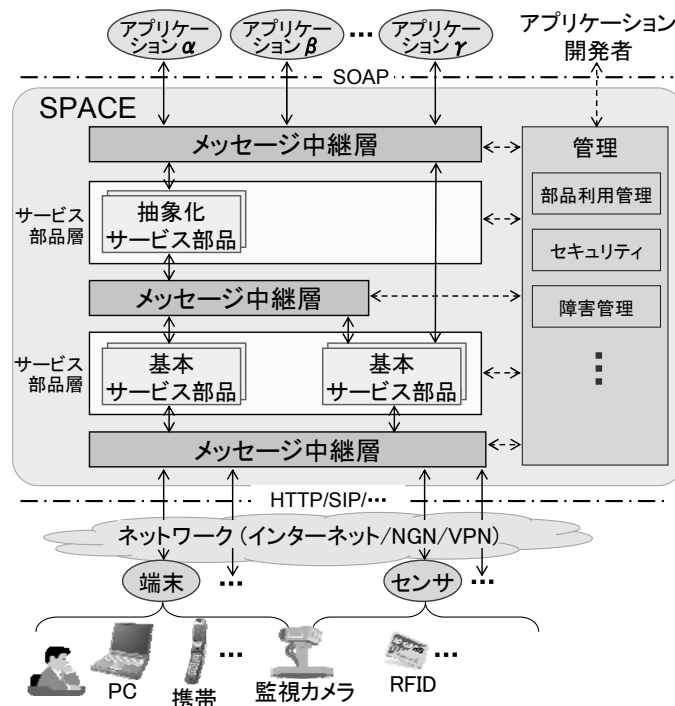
アプリケーション$\alpha$

アプリケーション$\beta$

…

アプリケーション$\gamma$

アプリケーション開発者

SOAP

SPACE

メッセージ中継層

管理

サービス部品層

抽象化サービス部品

部品利用管理

セキュリティ

メッセージ中継層

障害管理

サービス部品層

基本サービス部品

基本サービス部品

⋮

メッセージ中継層

HTTP/SIP/…

ネットワーク（インターネット/NGN/VPN）

端末

…

センサ

…

…

…

PC

携帯

監視カメラ

RFID